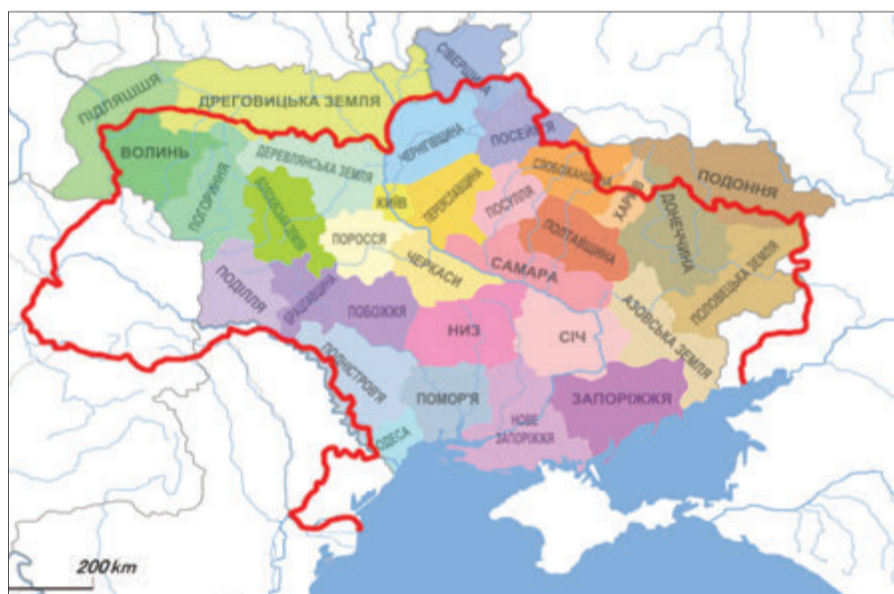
ПІДЛЯШШЯ
ДРЕГОВИЦЬКА ЗЕМЛЯ
СІВЕРЩИНА
ВОЛИНЬ
ДЕРЕВЛЯНСЬКА ЗЕМЛЯ
ЧЕРНІГІВЩИНА
ПОСЕЙМЯ
СЛОБОЖАНЩИНА
ПОДОННЯ
ПОГОРИННЯ
БОЛОХІВСЬКА ЗЕМЛЯ
КИЇВ
ПЕРЕЯСЛАВЩИНА
ПОСУЛЛЯ
ХАРКІВ
ДОНЕЧЧИНА
ПОРОССЯ
ПОЛТАВЩИНА
ПОДІЛЛЯ
БРАЦЛАВЩИНА
ЧЕРКАСИ
САМАРА
ПОЛОВЕЦЬКА ЗЕМЛЯ
ПОБОЖЖЯ
НИЗ
СІЧ
АЗОВСЬКА ЗЕМЛЯ
ПОДНІСТРОВ'Я
ПОМОРЯ
ЗАПОРІЖЖЯ
ОДЕСА
НОВЕ ЗАПОРІЖЖЯ
200 km